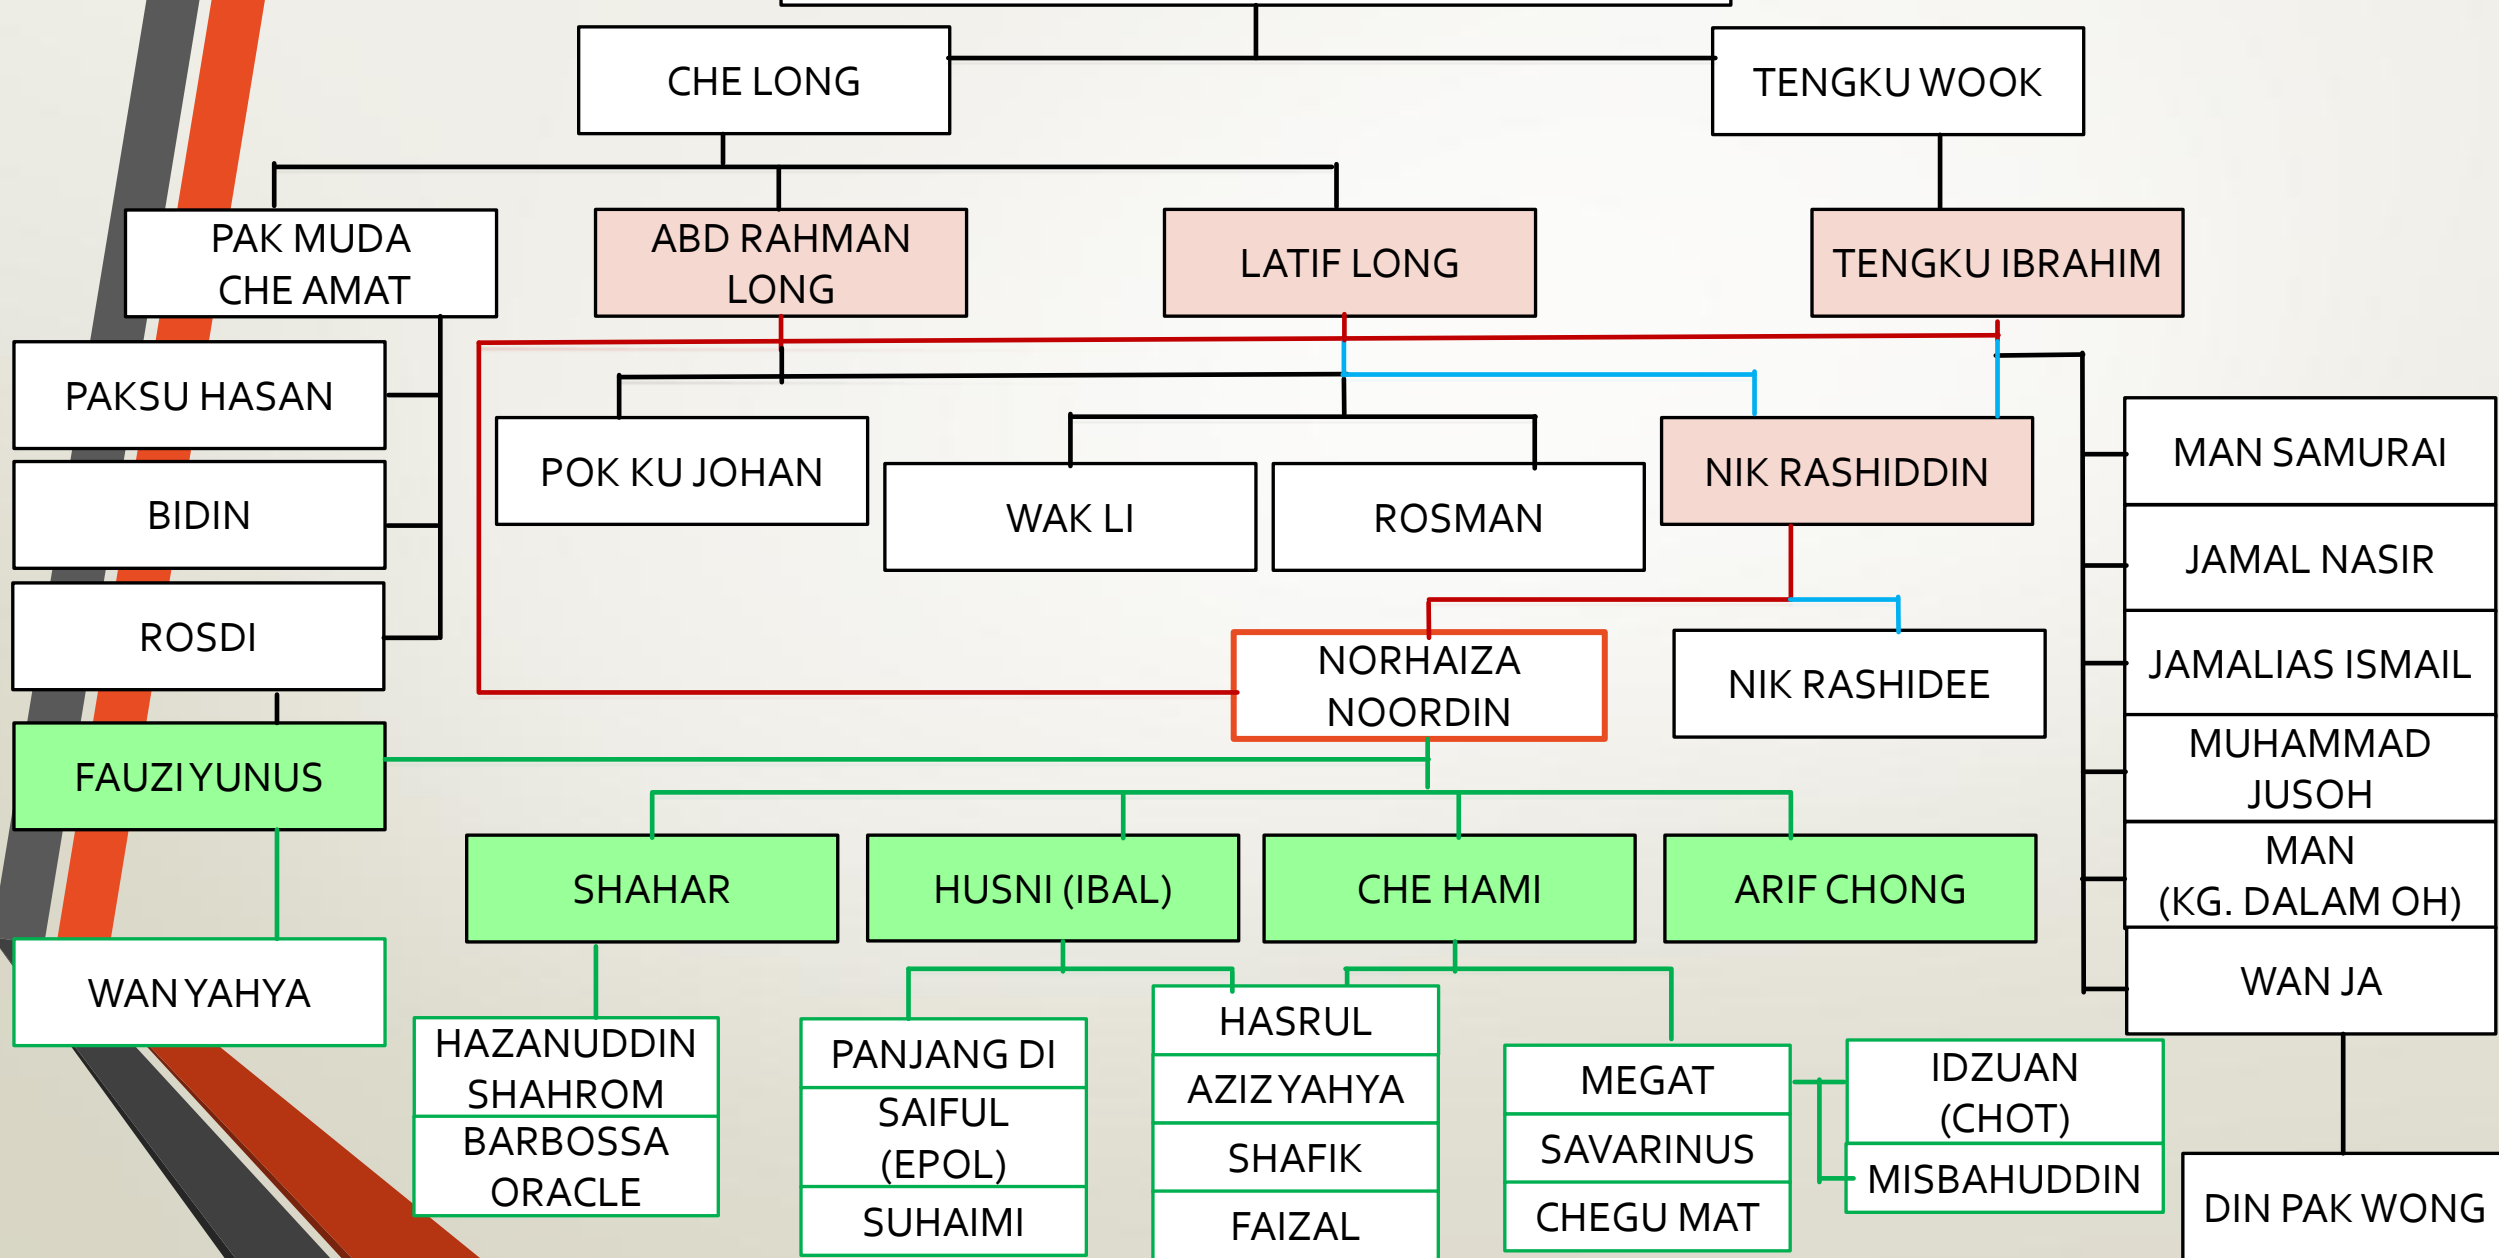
CHE LONG

TENGKU WOOK

PAK MUDA CHE AMAT

ABD RAHMAN LONG

LATIF LONG

TENGKU IBRAHIM

PAKSU HASAN

BIDIN

ROSDI

POK KU JOHAN

WAK LI

ROSMAN

NIK RASHIDDIN

MAN SAMURAI

JAMAL NASIR

JAMALIAS ISMAIL

MUHAMMAD JUSOH

MAN (KG. DALAM OH)

WAN JA

NORHAIZA NOORDIN

NIK RASHIDEE

FAUZI YUNUS

SHAHAR

HUSNI (IBAL)

CHE HAMI

ARIF CHONG

WAN YAHYA

HAZANUDDIN SHAHROM

BARBOSSA ORACLE

PANJANG DI

SAIFUL (EPOL)

SUHAIMI

HASRUL

AZIZ YAHYA

SHAFIK

FAIZAL

MEGAT

SAVARINUS

CHEGU MAT

IDZUAN (CHOT)

MISBAHUDDIN

DIN PAK WONG